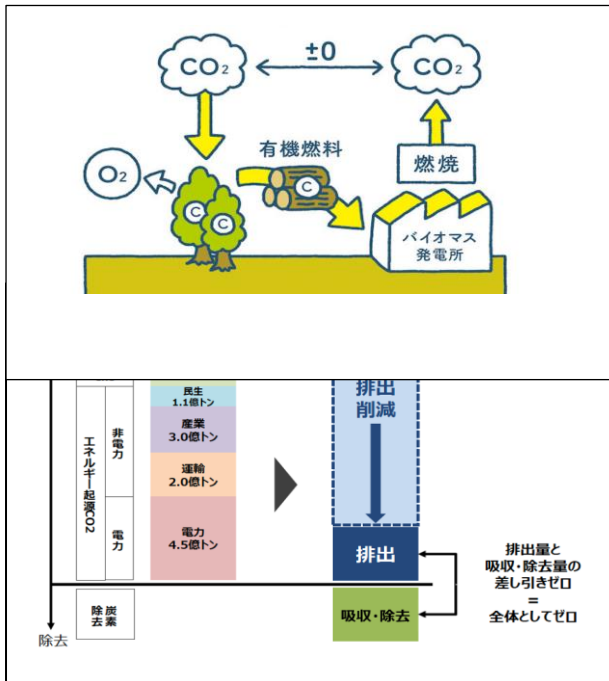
$CO_2$ ±0 $CO_2$

有機燃料

$O_2$

C C C

燃焼

バイオマス発電所

民生
1.1億トン

産業
3.0億トン

運輸
2.0億トン

電力
4.5億トン

エネルギー起源CO2

非電力

電力

炭素除去

除去

排出削減

排出

吸収・除去

排出量と吸収・除去量の差し引きゼロ
=
全体としてゼロ